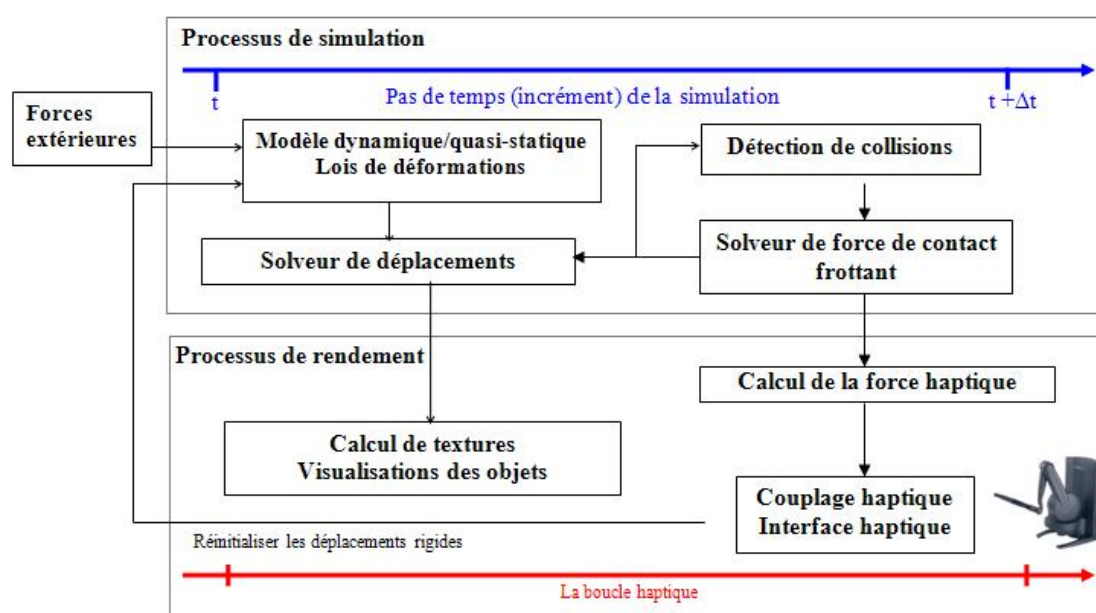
Processus de simulation

t

Pas de temps (incrément) de la simulation

t +Δt

Forces extérieures

Modèle dynamique/quasi-statique
Lois de déformations

Détection de collisions

Solveur de déplacements

Solveur de force de contact frottant

Processus de rendement

Calcul de la force haptique

Calcul de textures
Visualisations des objets

Couplage haptique
Interface haptique

Réinitialiser les déplacements rigides

La boucle haptique